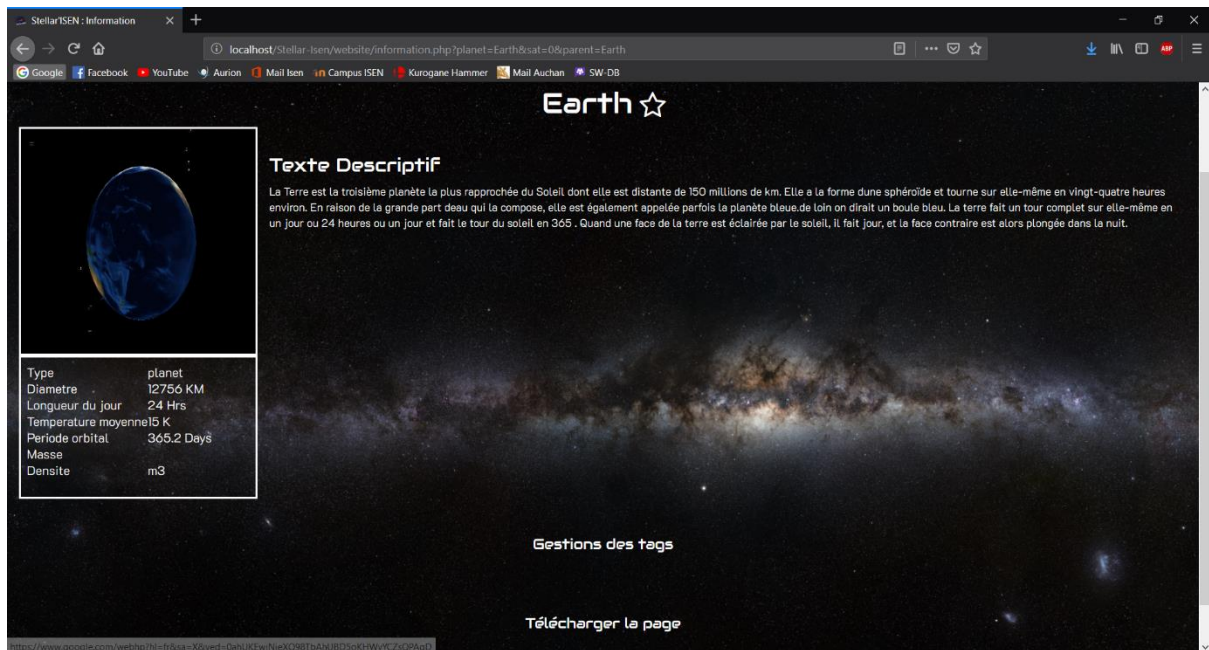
Stellar'ISEN : Information

localhost/Stellar-Isen/website/information.php?planet=Earth&sat=0&parent=Earth

Google Facebook YouTube Aurion Mail Isen Campus ISEN Kurogane Hammer Mail Auchan SW-DB

Earth ☆

Texte Descriptif

La Terre est la troisième planète la plus rapprochée du Soleil dont elle est distante de 150 millions de km. Elle a la forme dune sphéroïde et tourne sur elle-même en vingt-quatre heures environ. En raison de la grande part deau qui la compose, elle est également appelée parfois la planète bleue.de loin on dirait un boule bleu. La terre fait un tour complet sur elle-même en un jour ou 24 heures ou un jour et fait le tour du soleil en 365 . Quand une face de la terre est éclairée par le soleil, il fait jour, et la face contraire est alors plongée dans la nuit.

| | |
|---|---|
| Type | planet |
| Diametre | 12756 KM |
| Longueur du jour | 24 Hrs |
| Temperature moyenne | 15 K |
| Periode orbital | 365.2 Days |
| Masse | |
| Densite | m3 |

Gestions des tags

Télécharger la page

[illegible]